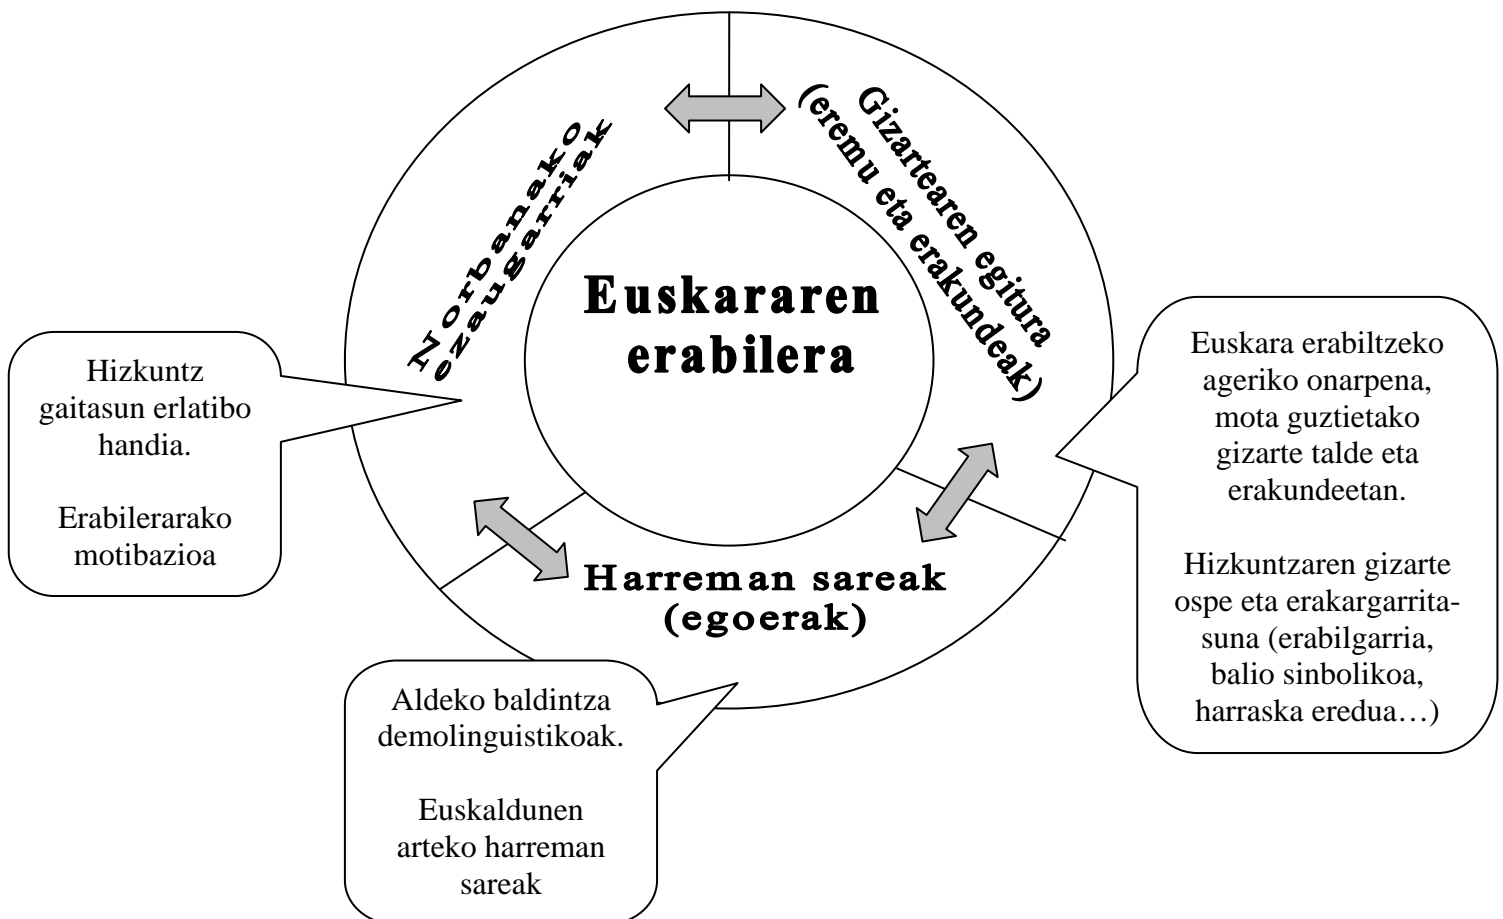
Norbanako ezaugarriak

Gizartearen egitura (eremu eta erakundeak)

Euskararen erabilera

Harreman sareak (egoerak)

Hizkuntz gaitasun erlatibo handia.

Erabilerarako motibazioa

Euskara erabiltzeko ageriko onarpena, mota guztietako gizarte talde eta erakundeetan.

Hizkuntzaren gizarte ospe eta erakargarritasuna (erabilgarria, balio sinbolikoa, harraska eredua…)

Aldeko baldintza demolinguistikoak.

Euskaldunen arteko harreman sareak